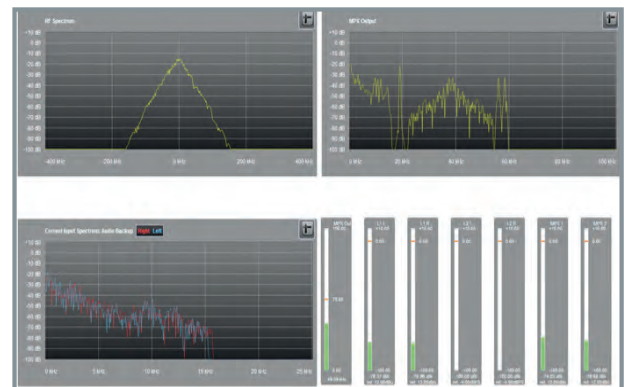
RF Spectrum

+10 dB
0 dB
-10 dB
-20 dB
-30 dB
-40 dB
-50 dB
-60 dB
-70 dB
-80 dB
-90 dB
-100 dB

-400 kHz
-200 kHz
0 kHz
200 kHz
400 kHz

MPX Output

+10 dB
0 dB
-10 dB
-20 dB
-30 dB
-40 dB
-50 dB
-60 dB
-70 dB
-80 dB
-90 dB
-100 dB

0 kHz
25 kHz
50 kHz
75 kHz
100 kHz

Current Input Spectrum: Audio Backup Right Left

+10 dB
0 dB
-10 dB
-20 dB
-30 dB
-40 dB
-50 dB
-60 dB
-70 dB
-80 dB
-90 dB
-100 dB

0 kHz
5 kHz
10 kHz
15 kHz
20 kHz
25 kHz

MPX Out
150 kHz
75 kHz
0 kHz

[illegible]
+10 dB
0 dB
-100 dB

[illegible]
+10 dB
0 dB
-100 dB

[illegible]
+10 dB
0 dB
-100 dB

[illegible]
+10 dB
0 dB
-100 dB

MPX 1
+10 dB
0 dB
-100 dB

MPX 2
+10 dB
0 dB
-100 dB